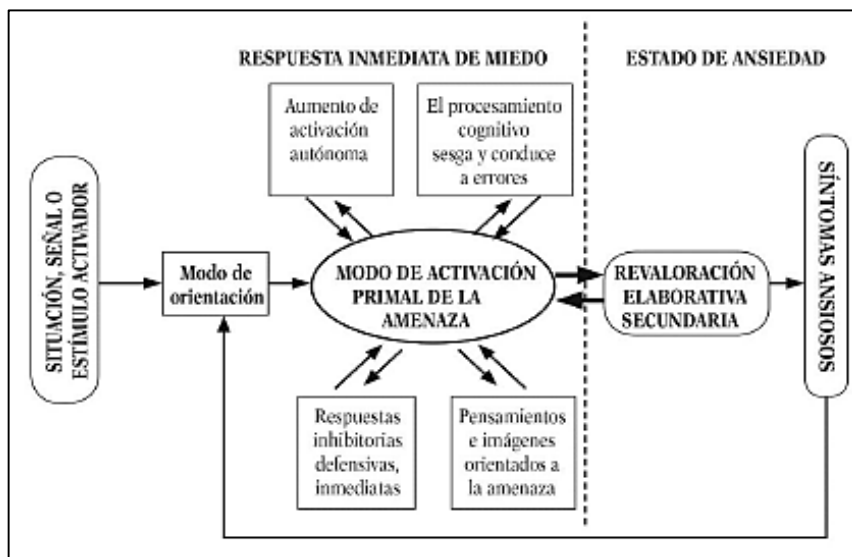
RESPUESTA INMEDIATA DE MIEDO

ESTADO DE ANSIEDAD

Aumento de activación autónoma

El procesamiento cognitivo sesga y conduce a errores

SITUACIÓN, SEÑAL O ESTÍMULO ACTIVADOR

Modo de orientación

MODO DE ACTIVACIÓN PRIMAL DE LA AMENAZA

REVALORACIÓN ELABORATIVA SECUNDARIA

SÍNTOMAS ANSIOSOS

Respuestas inhibitorias defensivas, inmediatas

Pensamientos e imágenes orientados a la amenaza